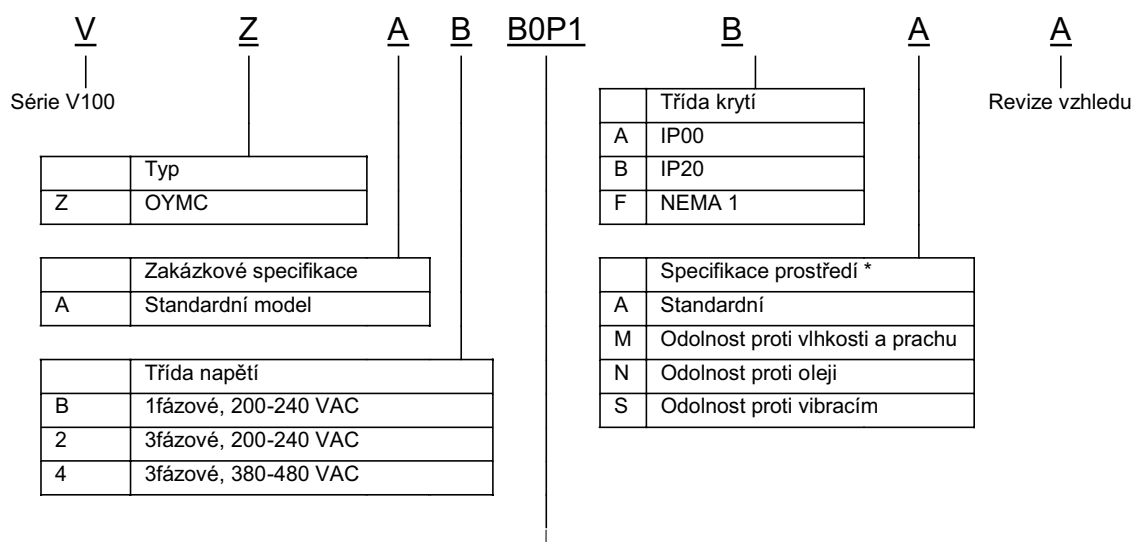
V Z A B B0P1 B A A

Série V100

| | Typ |
|---|---|
| Z | OYMC |

| | Zakázkové specifikace |
|---|---|
| A | Standardní model |

| | Třída napětí |
|---|---|
| B | 1fázové, 200-240 VAC |
| 2 | 3fázové, 200-240 VAC |
| 4 | 3fázové, 380-480 VAC |

| | Třída krytí |
|---|---|
| A | IP00 |
| B | IP20 |
| F | NEMA 1 |

| | Specifikace prostředí * |
|---|---|
| A | Standardní |
| M | Odolnost proti vlhkosti a prachu |
| N | Odolnost proti oleji |
| S | Odolnost proti vibracím |

Revize vzhledu